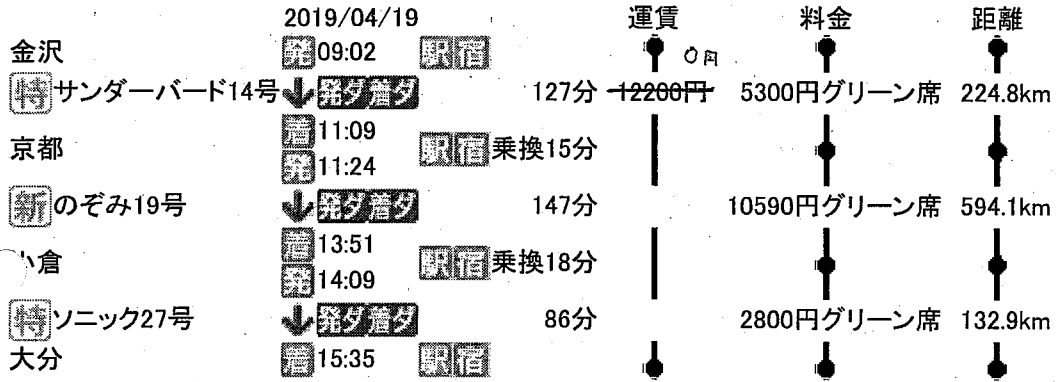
2019/04/19 運賃 料金 距離

金沢 発 09:02 駅 宿 0円

特 サンダーバード14号 発ダ 着ダ 127分 ~~12200円~~ 5300円グリーン席 224.8km

京都 着 11:09 発 11:24 駅 宿 乗換15分

新 のぞみ19号 発ダ 着ダ 147分 10590円グリーン席 594.1km

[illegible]倉 着 13:51 発 14:09 駅 宿 乗換18分

特 ソニック27号 発ダ 着ダ 86分 2800円グリーン席 132.9km

大分 着 15:35 駅 宿